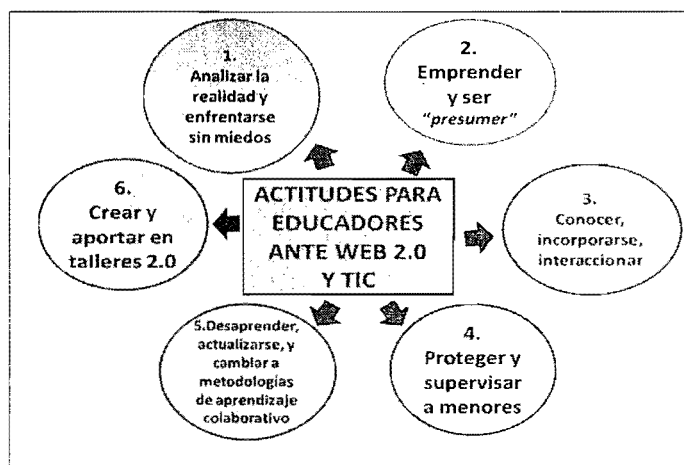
ACTITUDES PARA EDUCADORES ANTE WEB 2.0 Y TIC

1. Analizar la realidad y enfrentarse sin miedos

2. Emprender y ser *"presumer"*

3. Conocer, incorporarse, interaccionar

4. Proteger y supervisar a menores

5.Desaprender, actualizarse, y cambiar a metodologías de aprendizaje colaborativo

6. Crear y aportar en talleres 2.0